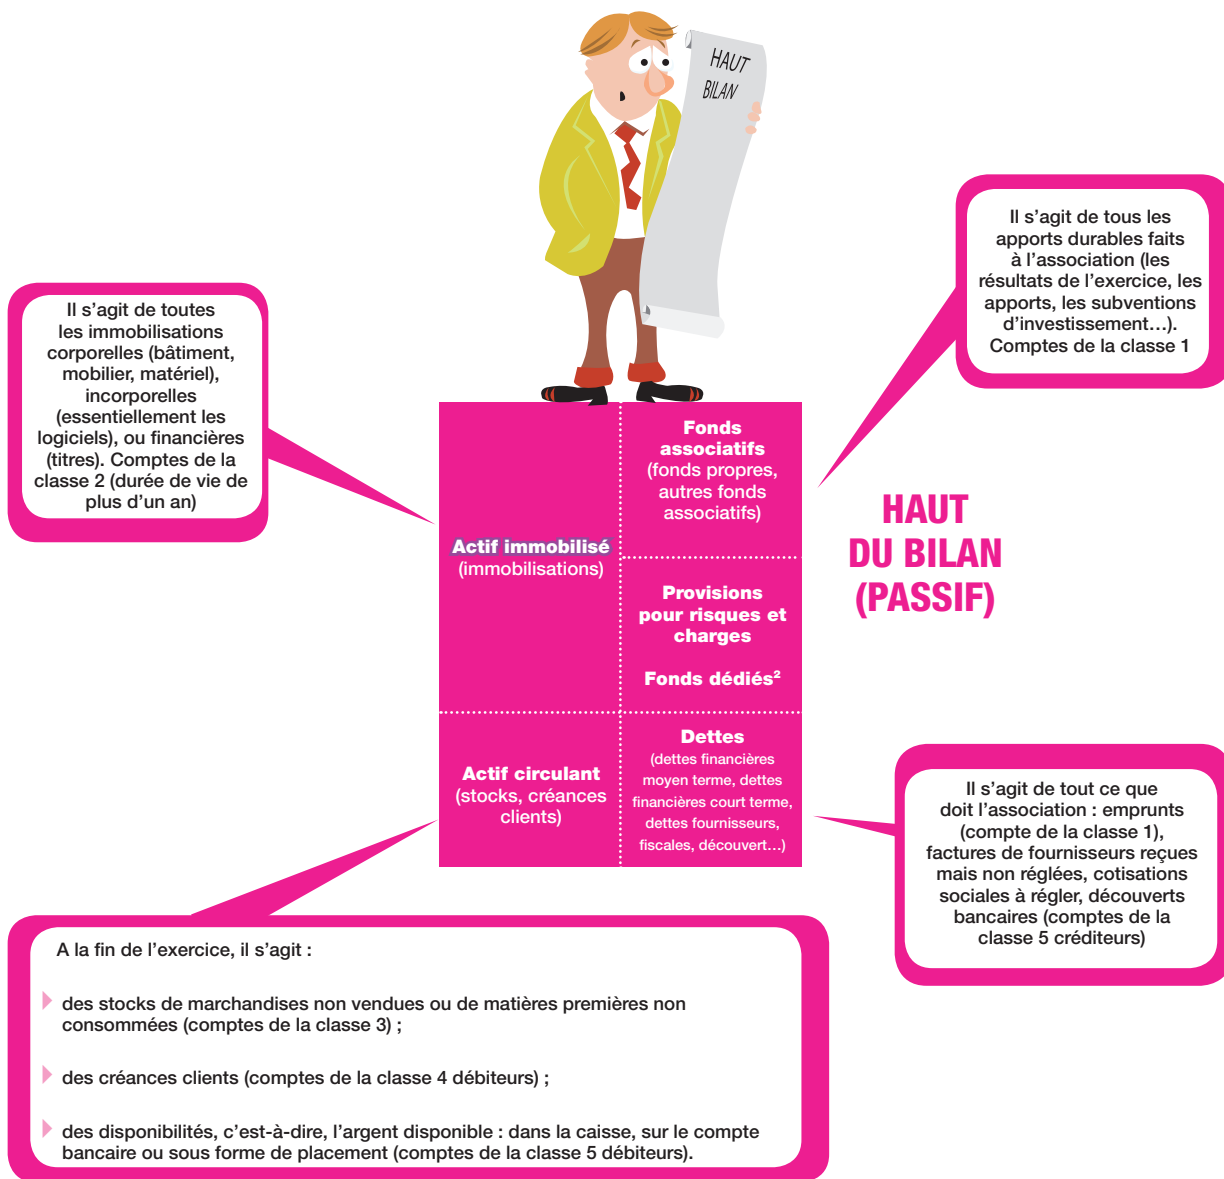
HAUT BILAN

Il s'agit de tous les apports durables faits à l'association (les résultats de l'exercice, les apports, les subventions d'investissement…). Comptes de la classe 1

Il s'agit de toutes les immobilisations corporelles (bâtiment, mobilier, matériel), incorporelles (essentiellement les logiciels), ou financières (titres). Comptes de la classe 2 (durée de vie de plus d'un an)

| | |
|---|---|
| Actif immobilisé (immobilisations) | Fonds associatifs (fonds propres, autres fonds associatifs) |
| | Provisions pour risques et charges<br><br>Fonds dédiés² |
| Actif circulant (stocks, créances clients) | Dettes (dettes financières moyen terme, dettes financières court terme, dettes fournisseurs, fiscales, découvert…) |

HAUT DU BILAN (PASSIF)

Il s'agit de tout ce que doit l'association : emprunts (compte de la classe 1), factures de fournisseurs reçues mais non réglées, cotisations sociales à régler, découverts bancaires (comptes de la classe 5 créditeurs)

A la fin de l'exercice, il s'agit :

des stocks de marchandises non vendues ou de matières premières non consommées (comptes de la classe 3) ;

des créances clients (comptes de la classe 4 débiteurs) ;

des disponibilités, c'est-à-dire, l'argent disponible : dans la caisse, sur le compte bancaire ou sous forme de placement (comptes de la classe 5 débiteurs).